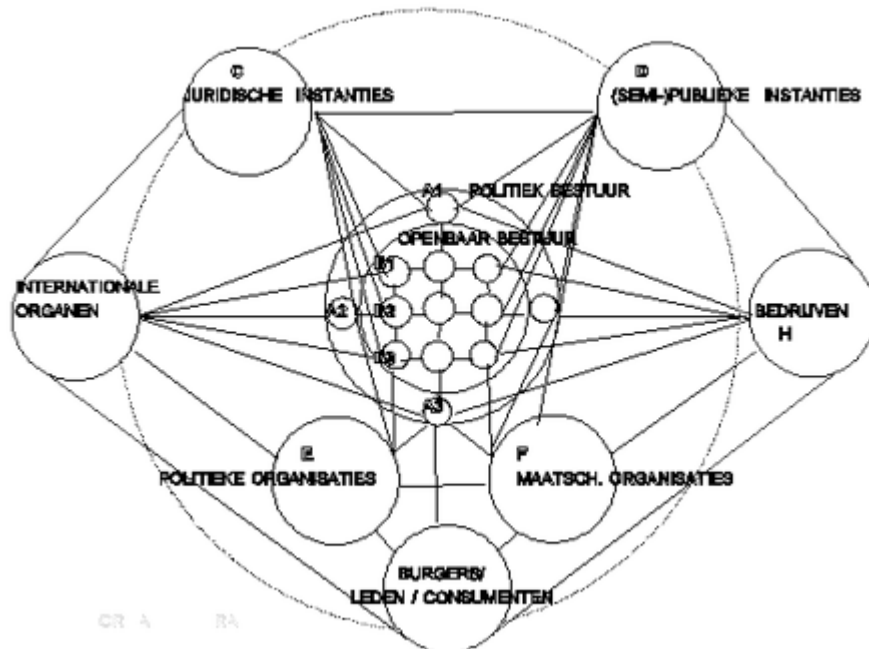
C
JURIDISCHE INSTANTIES

D
(SEMI-)PUBLIEKE INSTANTIES

A1 POLITIEK BESTUUR

OPENBAAR BESTUUR

INTERNATIONALE
ORGANEN

B1

A2 B2

B3

BEDRIJVEN
H

A3

E
POLITIEKE ORGANISATIES

F
MAATSCH. ORGANISATIES

BURGERS/
LEDEN / CONSUMENTEN

CR A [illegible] RA